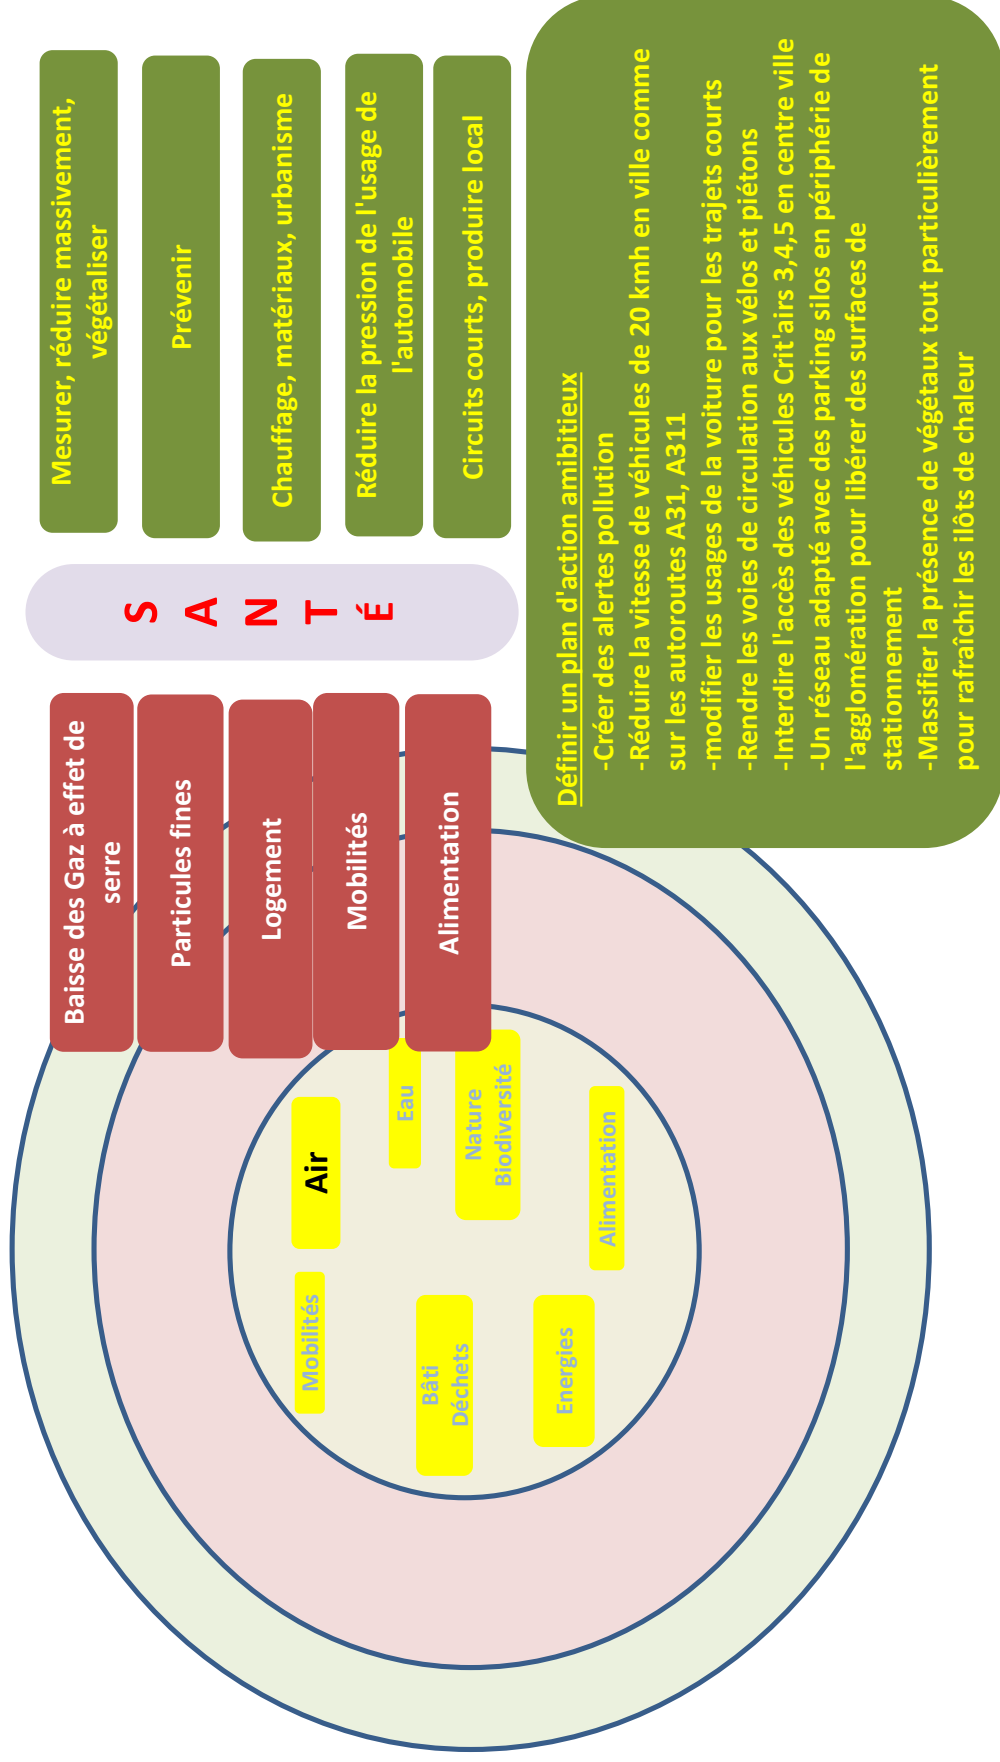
Mesurer, réduire massivement, végétaliser

Prévenir

Chauffage, matériaux, urbanisme

Réduire la pression de l'usage de l'automobile

Circuits courts, produire local

Définir un plan d'action ambitieux
-Créer des alertes pollution
-Réduire la vitesse de véhicules de 20 kmh en ville comme sur les autoroutes A31, A311
-modifier les usages de la voiture pour les trajets courts
-Rendre les voies de circulation aux vélos et piétons
-Interdire l'accès des véhicules Crit'airs 3,4,5 en centre ville
-Un réseau adapté avec des parking silos en périphérie de l'agglomération pour libérer des surfaces de stationnement
-Massifier la présence de végétaux tout particulièrement pour rafraîchir les ilôts de chaleur

S A N T É

Baisse des Gaz à effet de serre

Particules fines

Logement

Mobilités

Alimentation

Eau

Air

Nature Biodiversité

Alimentation

Mobilités

Bâti Déchets

Energies